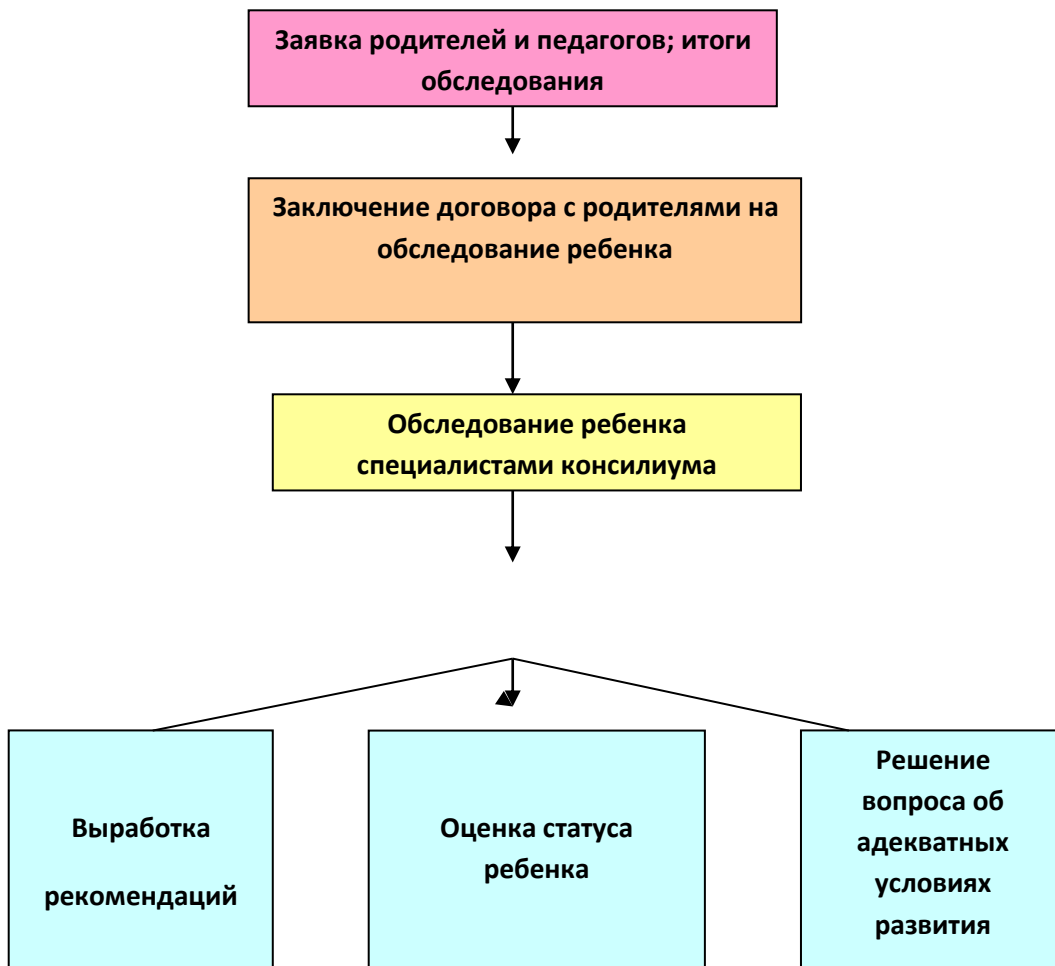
Заявка родителей и педагогов; итоги обследования

Заключение договора с родителями на обследование ребенка

Обследование ребенка специалистами консилиума

Выработка

рекомендаций

Оценка статуса ребенка

Решение вопроса об адекватных условиях развития